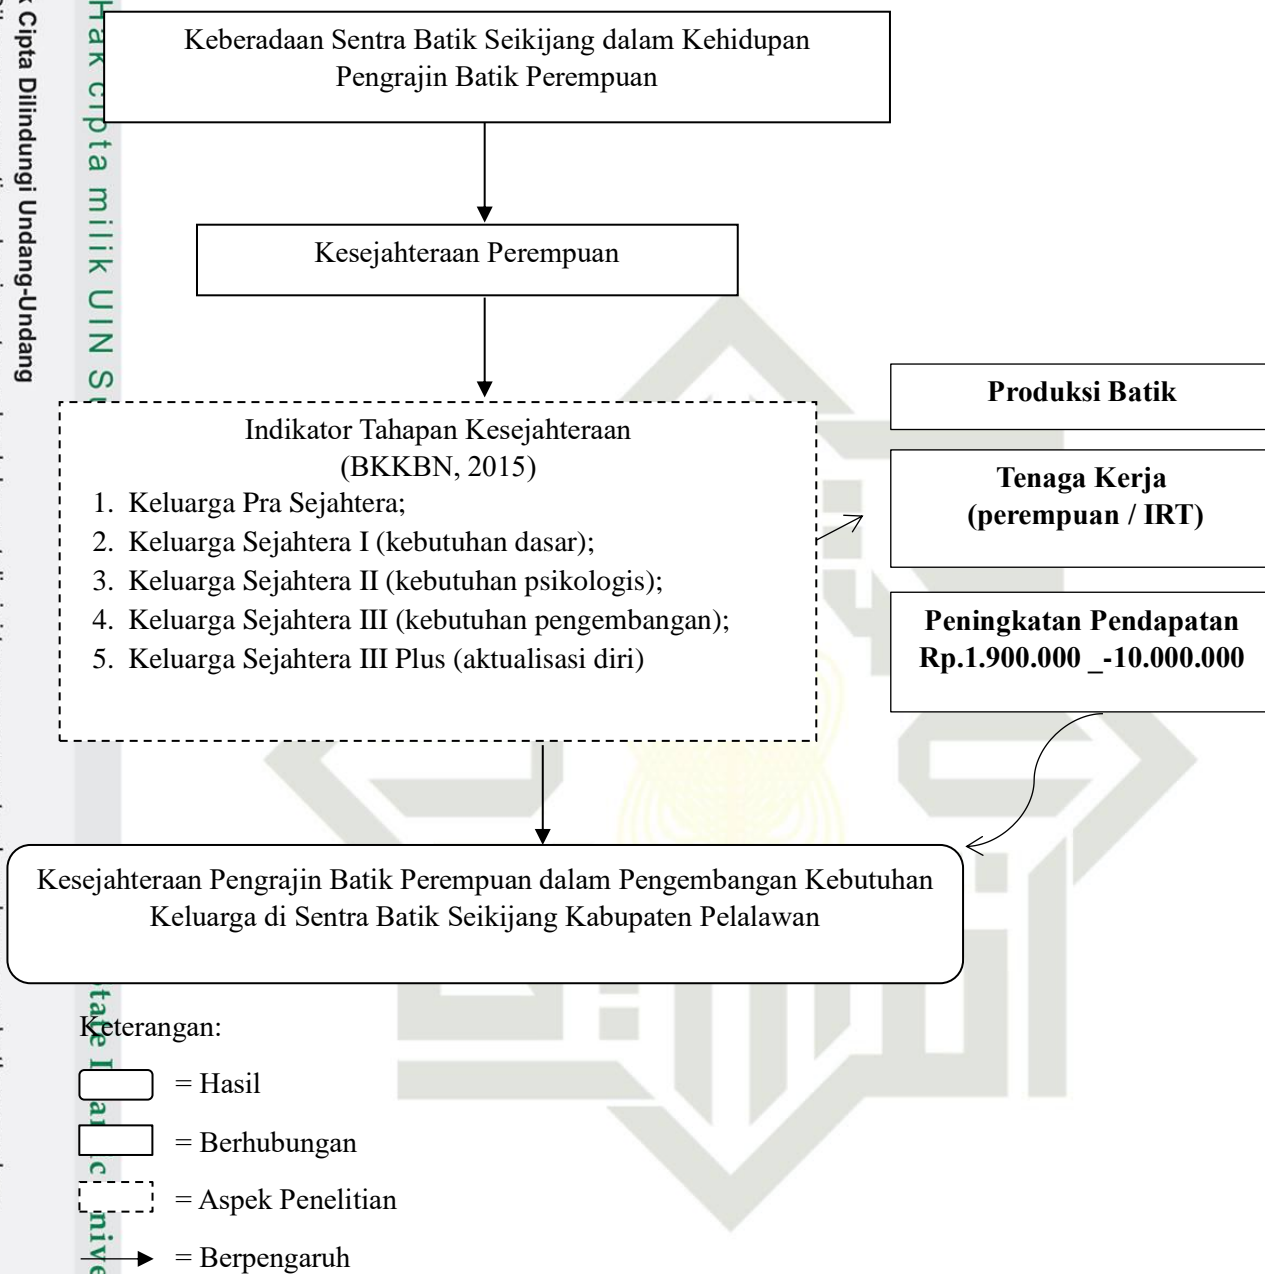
Hak cipta milik UIN S

k Cipta Dilindungi Undang-Undang

Keberadaan Sentra Batik Seikijang dalam Kehidupan Pengrajin Batik Perempuan

Kesejahteraan Perempuan

Indikator Tahapan Kesejahteraan
(BKKBN, 2015)
1. Keluarga Pra Sejahtera;
2. Keluarga Sejahtera I (kebutuhan dasar);
3. Keluarga Sejahtera II (kebutuhan psikologis);
4. Keluarga Sejahtera III (kebutuhan pengembangan);
5. Keluarga Sejahtera III Plus (aktualisasi diri)

**Produksi Batik**

**Tenaga Kerja (perempuan / IRT)**

**Peningkatan Pendapatan Rp.1.900.000 _-10.000.000**

Kesejahteraan Pengrajin Batik Perempuan dalam Pengembangan Kebutuhan Keluarga di Sentra Batik Seikijang Kabupaten Pelalawan

Keterangan:

= Hasil

= Berhubungan

= Aspek Penelitian

= Berpengaruh

tate Islamic Unive